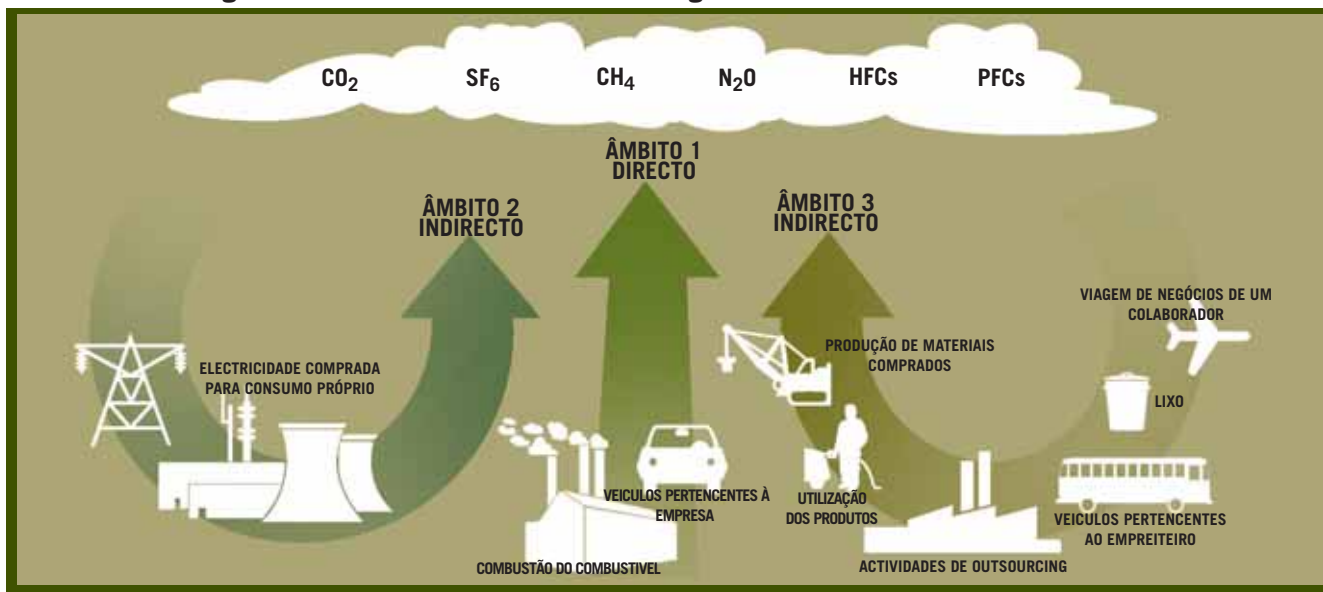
$CO_2$ $SF_6$ $CH_4$ $N_2O$ HFCs PFCs

ÂMBITO 1 DIRECTO

ÂMBITO 2 INDIRECTO

ÂMBITO 3 INDIRECTO

ELECTRICIDADE COMPRADA PARA CONSUMO PRÓPRIO

VEICULOS PERTENCENTES À EMPRESA

COMBUSTÃO DO COMBUSTIVEL

PRODUÇÃO DE MATERIAIS COMPRADOS

UTILIZAÇÃO DOS PRODUTOS

ACTIVIDADES DE OUTSOURCING

VIAGEM DE NEGÓCIOS DE UM COLABORADOR

LIXO

VEICULOS PERTENCENTES AO EMPREITEIRO